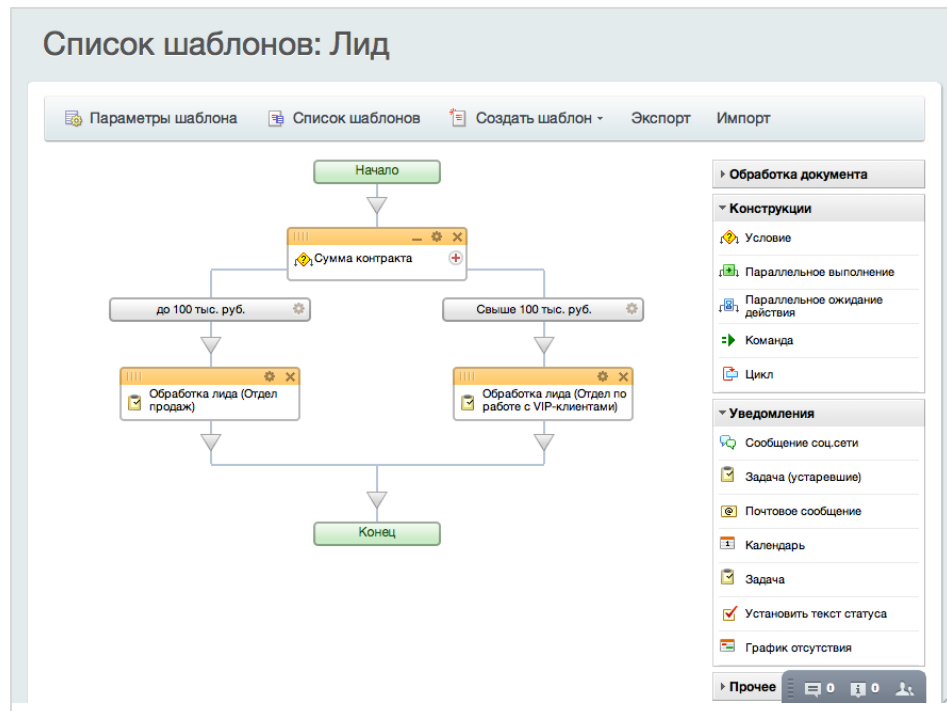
Список шаблонов: Лид

Параметры шаблона   Список шаблонов   Создать шаблон   Экспорт   Импорт

Начало

Сумма контракта

до 100 тыс. руб.

Свыше 100 тыс. руб.

Обработка лида (Отдел продаж)

Обработка лида (Отдел по работе с VIP-клиентами)

Конец

Обработка документа

Конструкции

Условие

Параллельное выполнение

Параллельное ожидание действия

Команда

Цикл

Уведомления

Сообщение соц.сети

Задача (устаревшие)

Почтовое сообщение

Календарь

Задача

Установить текст статуса

График отсутствия

Прочее

0   0